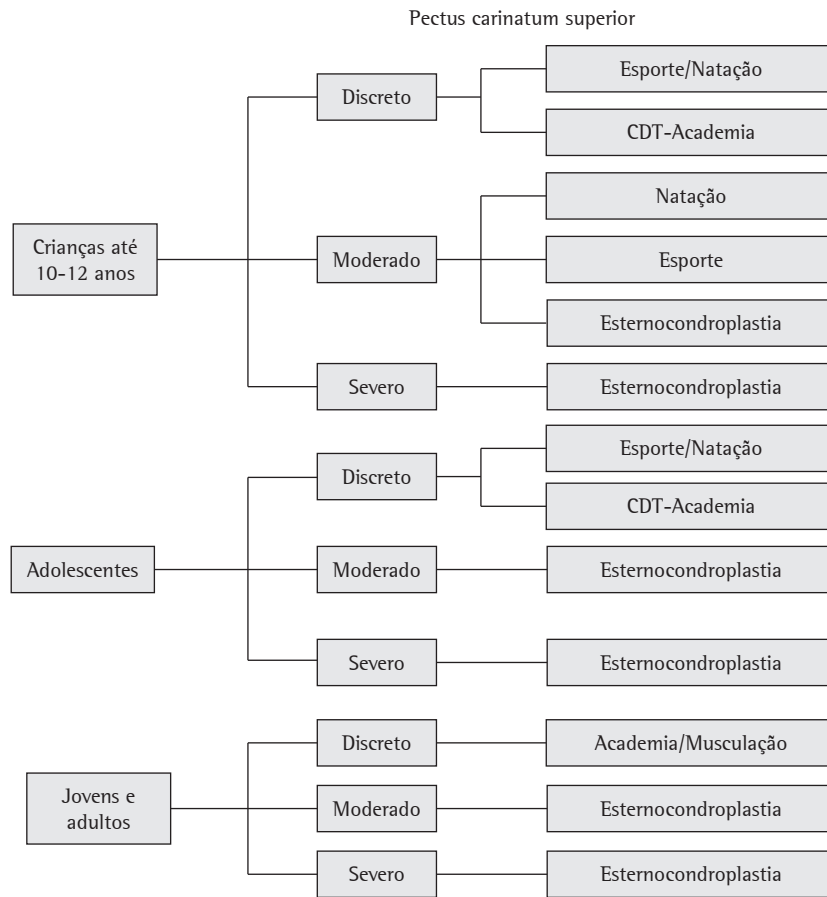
Pectus carinatum superior

Crianças até 10-12 anos

Discreto

Esporte/Natação

CDT-Academia

Moderado

Natação

Esporte

Esternocondroplastia

Severo

Esternocondroplastia

Adolescentes

Discreto

Esporte/Natação

CDT-Academia

Moderado

Esternocondroplastia

Severo

Esternocondroplastia

Jovens e adultos

Discreto

Academia/Musculação

Moderado

Esternocondroplastia

Severo

Esternocondroplastia